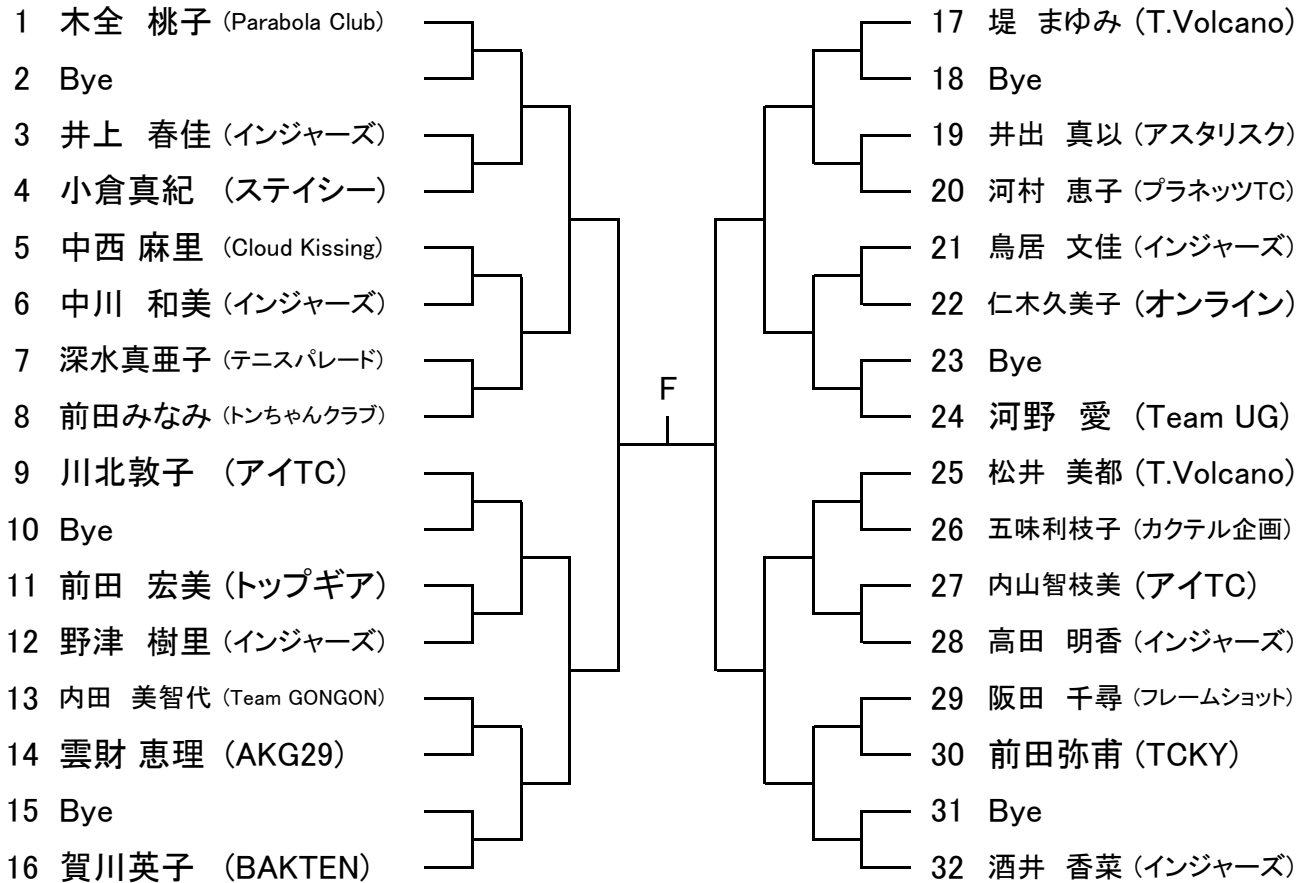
1 木全 桃子 (Parabola Club)
2 Bye
3 井上 春佳 (インジャーズ)
4 小倉真紀 (ステイシー)
5 中西 麻里 (Cloud Kissing)
6 中川 和美 (インジャーズ)
7 深水真亜子 (テニスパレード)
8 前田みなみ (トンちゃんクラブ)
9 川北敦子 (アイTC)
10 Bye
11 前田 宏美 (トップギア)
12 野津 樹里 (インジャーズ)
13 内田 美智代 (Team GONGON)
14 雲財 恵理 (AKG29)
15 Bye
16 賀川英子 (BAKTEN)

F

17 堤 まゆみ (T.Volcano)
18 Bye
19 井出 真以 (アスタリスク)
20 河村 恵子 (プラネッツTC)
21 鳥居 文佳 (インジャーズ)
22 仁木久美子 (オンライン)
23 Bye
24 河野 愛 (Team UG)
25 松井 美都 (T.Volcano)
26 五味利枝子 (カクテル企画)
27 内山智枝美 (アイTC)
28 高田 明香 (インジャーズ)
29 阪田 千尋 (フレームショット)
30 前田弥甫 (TCKY)
31 Bye
32 酒井 香菜 (インジャーズ)